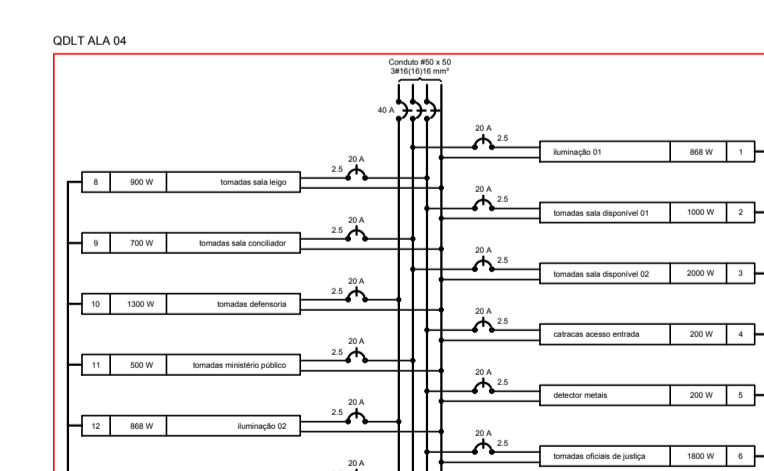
QDLT ALA 04

Conduto #50 x 50
3#16(16)16 mm²

40 A

20 A
2.5
iluminação 01 | 868 W | 1

20 A
2.5
8 | 900 W | tomadas sala leigo

20 A
2.5
tomadas sala disponível 01 | 1000 W | 2

20 A
2.5
9 | 700 W | tomadas sala conciliador

20 A
2.5
tomadas sala disponível 02 | 2000 W | 3

20 A
2.5
10 | 1300 W | tomadas defensoria

20 A
2.5
catracas acesso entrada | 200 W | 4

20 A
2.5
11 | 500 W | tomadas ministério público

20 A
2.5
detector metais | 200 W | 5

20 A
2.5
12 | 868 W | iluminação 02

20 A
2.5
tomadas oficiais de justiça | 1800 W | 6

20 A